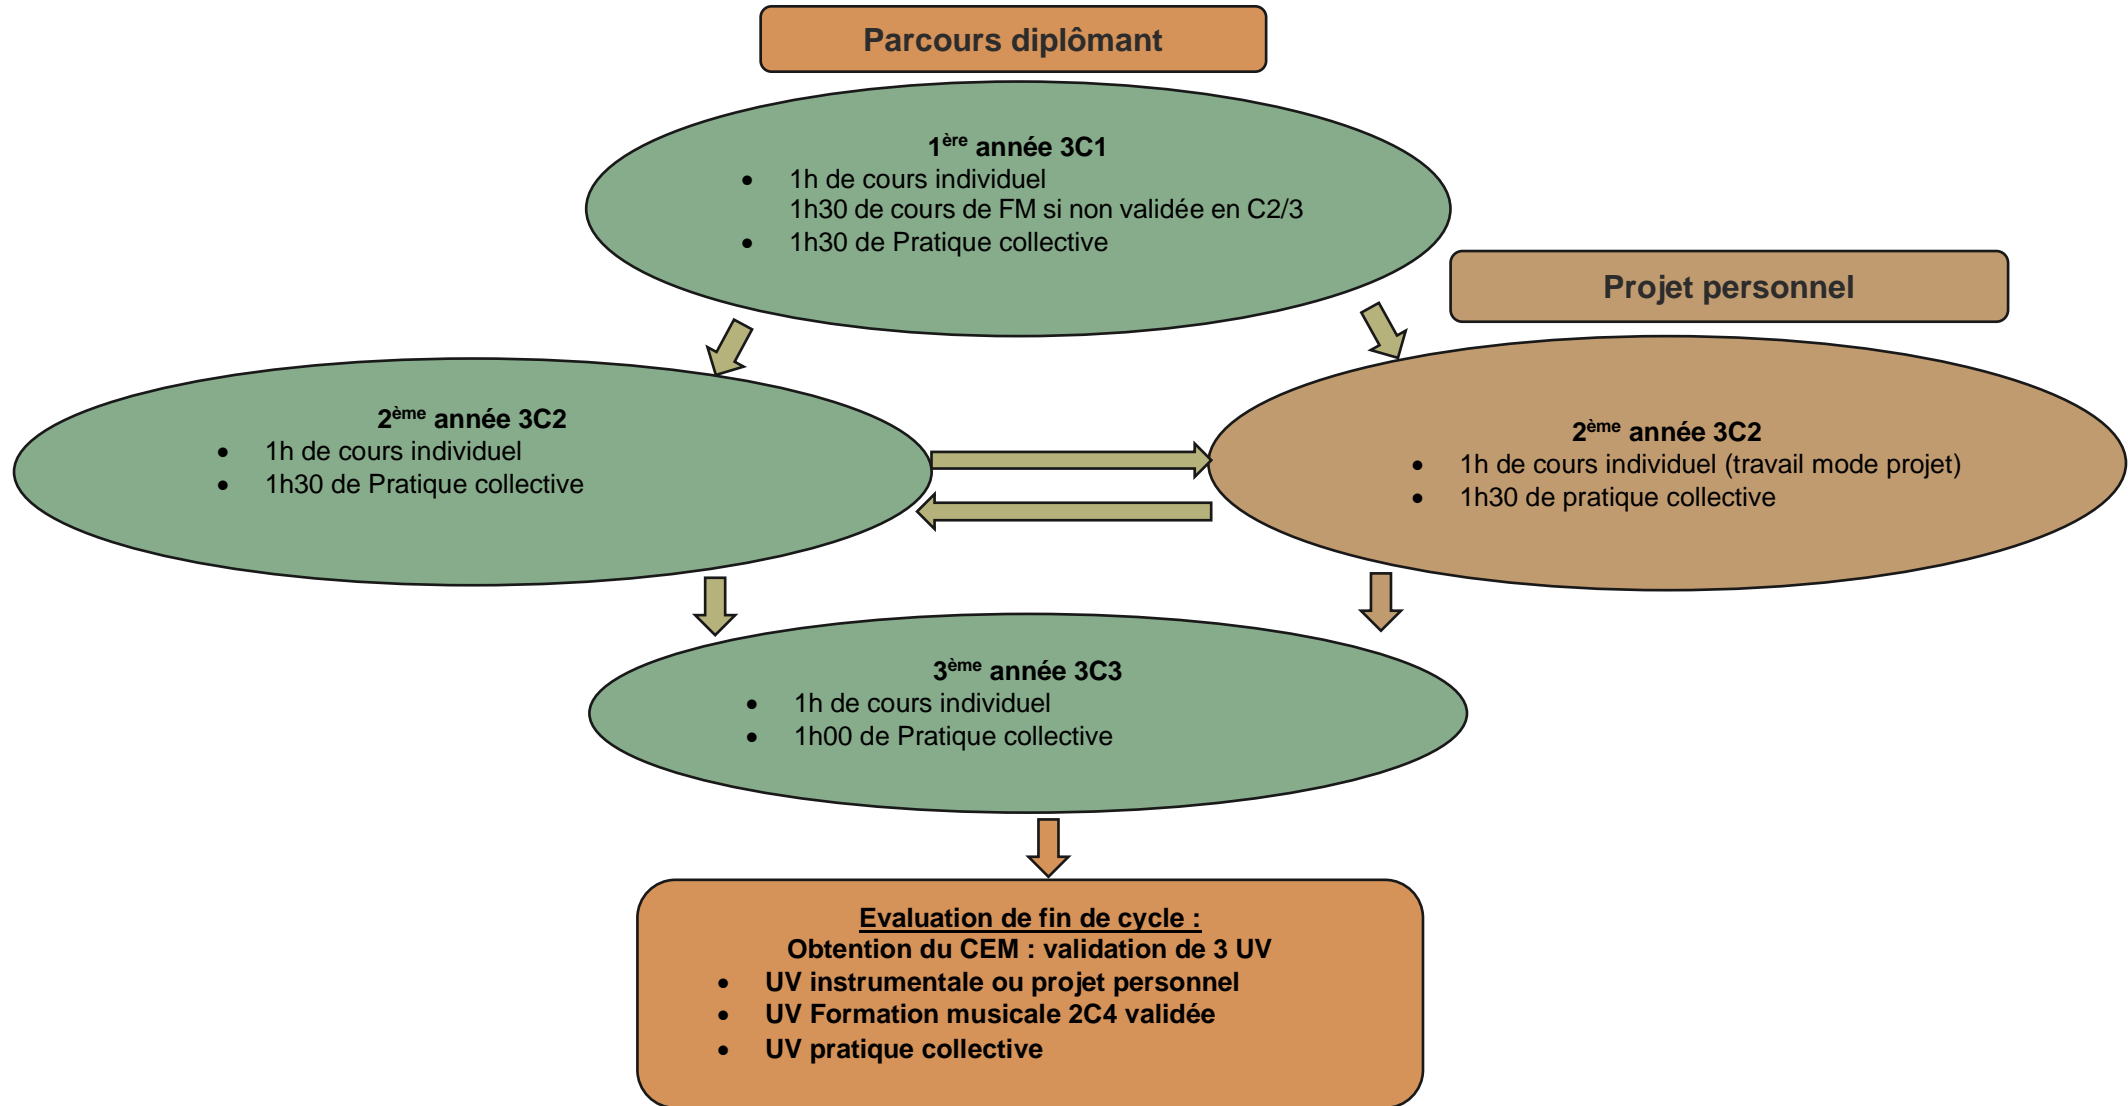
Parcours diplômant

1$^{ère}$ année 3C1
- 1h de cours individuel
1h30 de cours de FM si non validée en C2/3
- 1h30 de Pratique collective

Projet personnel

2$^{ème}$ année 3C2
- 1h de cours individuel
- 1h30 de Pratique collective

2$^{ème}$ année 3C2
- 1h de cours individuel (travail mode projet)
- 1h30 de pratique collective

3$^{ème}$ année 3C3
- 1h de cours individuel
- 1h00 de Pratique collective

Evaluation de fin de cycle :
Obtention du CEM : validation de 3 UV
- UV instrumentale ou projet personnel
- UV Formation musicale 2C4 validée
- UV pratique collective